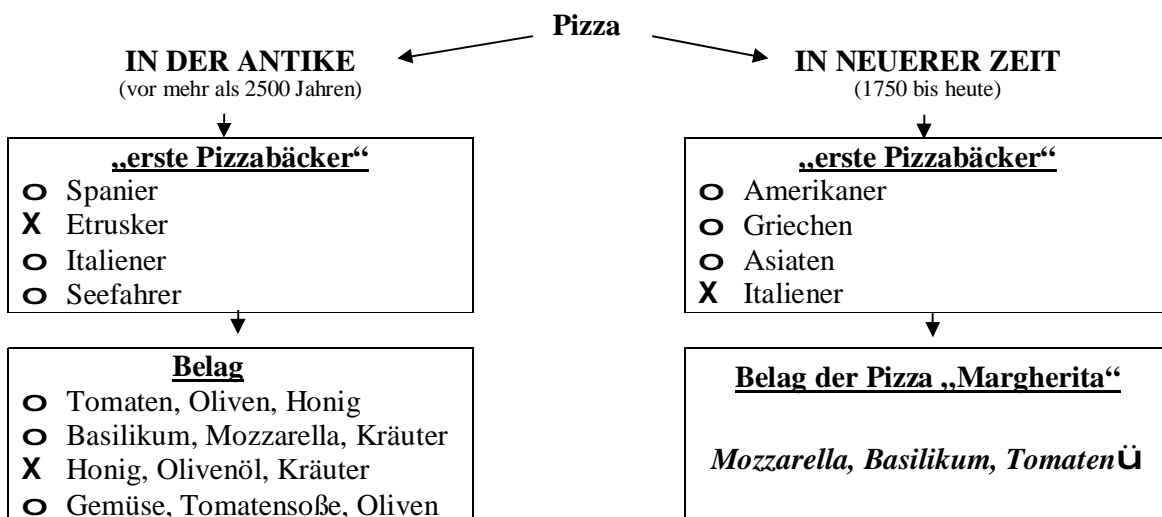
Pizza

IN DER ANTIKE
(vor mehr als 2500 Jahren)

„erste Pizzabäcker"
o Spanier
X Etrusker
o Italiener
o Seefahrer

Belag
o Tomaten, Oliven, Honig
o Basilikum, Mozzarella, Kräuter
X Honig, Olivenöl, Kräuter
o Gemüse, Tomatensoße, Oliven

IN NEUERER ZEIT
(1750 bis heute)

„erste Pizzabäcker"
o Amerikaner
o Griechen
o Asiaten
X Italiener

Belag der Pizza „Margherita"

Mozzarella, Basilikum, Tomaten ü